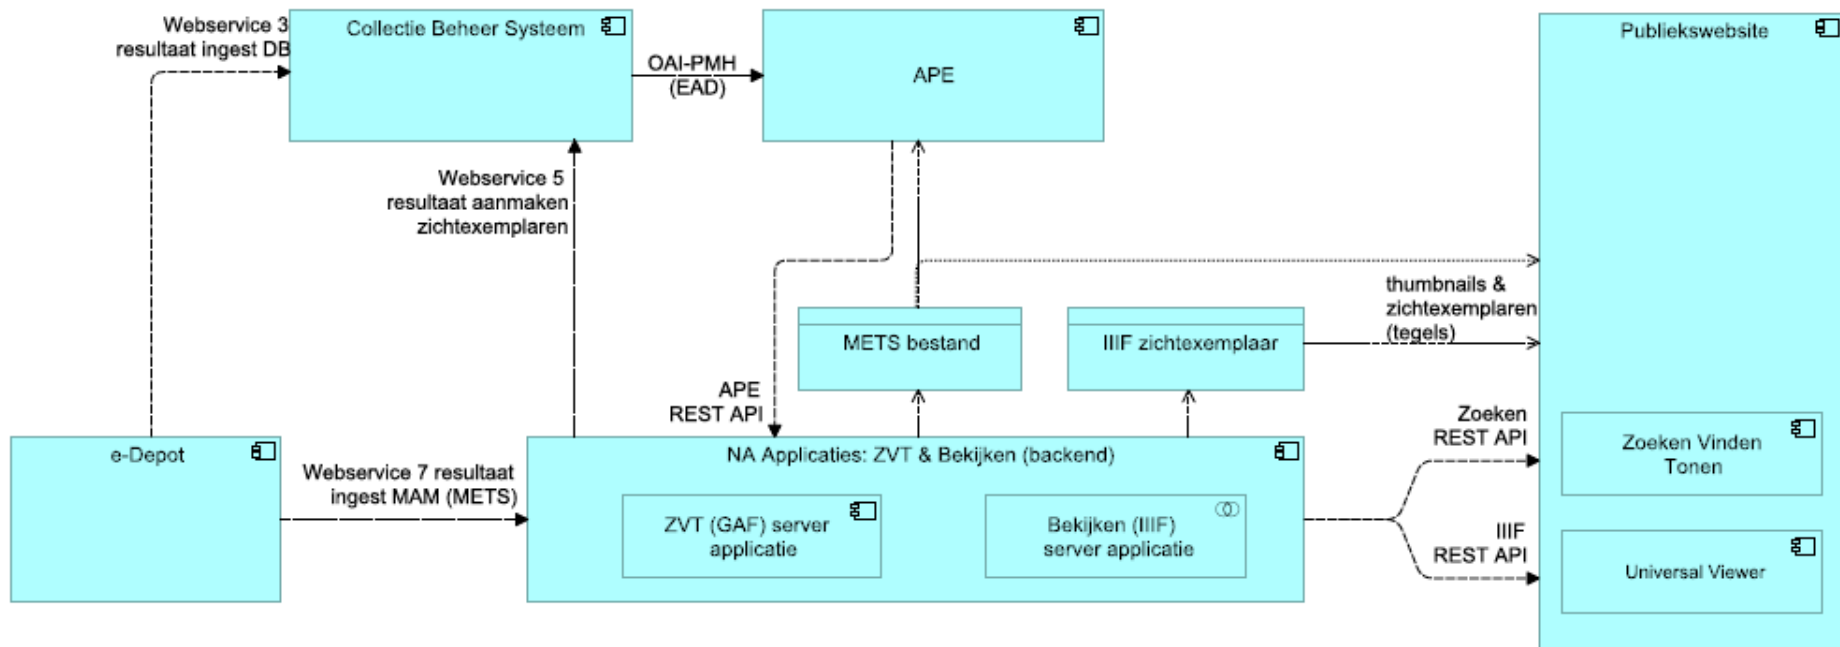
Webservice 3
resultaat ingest DB

Collectie Beheer Systeem

OAI-PMH
(EAD)

APE

Publiekswebsite

Webservice 5
resultaat aanmaken
zichtexemplaren

thumbnails &
zichtexemplaren
(tegels)

METS bestand

IIIF zichtexemplaar

APE
REST API

Zoeken
REST API

e-Depot

Webservice 7 resultaat
ingest MAM (METS)

NA Applicaties: ZVT & Bekijken (backend)

ZVT (GAF) server
applicatie

Bekijken (IIIF)
server applicatie

Zoeken Vinden
Tonen

IIIF
REST API

Universal Viewer